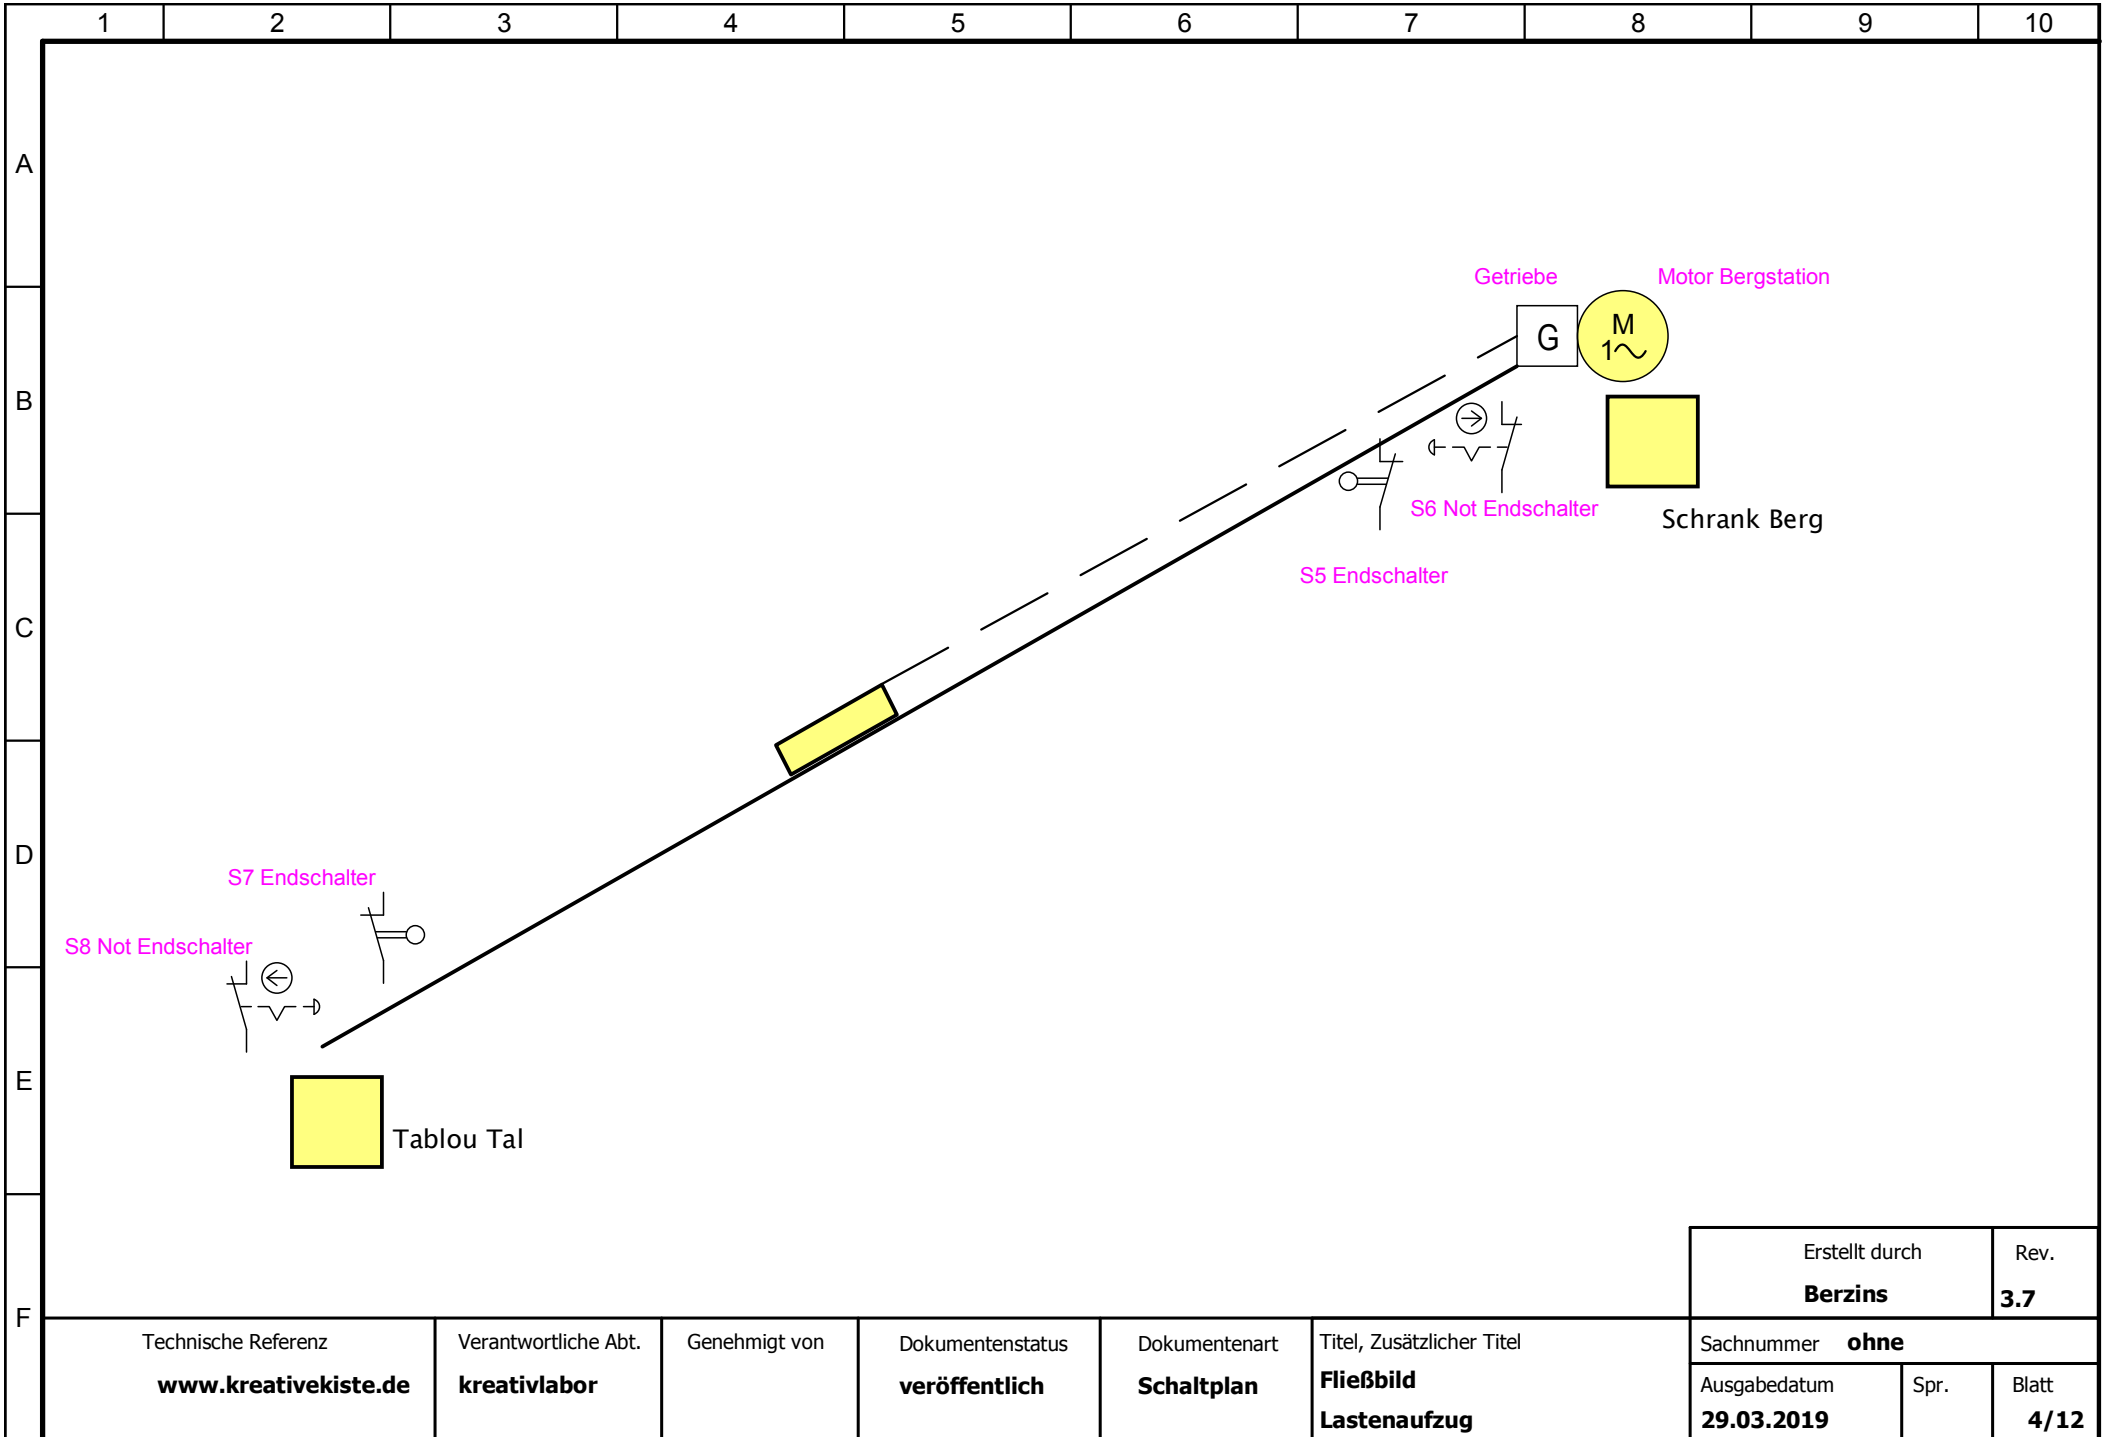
1 2 3 4 5 6 7 8 9 10

A
B
C
D
E
F

Getriebe

Motor Bergstation

G

M
1~

Schrank Berg

S6 Not Endschalter

S5 Endschalter

S7 Endschalter

S8 Not Endschalter

Tablou Tal

| Erstellt durch | Rev. |
|---|---|
| Berzins | 3.7 |

| Technische Referenz | Verantwortliche Abt. | Genehmigt von | Dokumentenstatus | Dokumentenart | Titel, Zusätzlicher Titel |
|---|---|---|---|---|---|
| www.kreativekiste.de | kreativlabor | | veröffentlich | Schaltplan | Fließbild Lastenaufzug |

| Sachnummer ohne | | |
|---|---|---|
| Ausgabedatum | Spr. | Blatt |
| 29.03.2019 | | 4/12 |